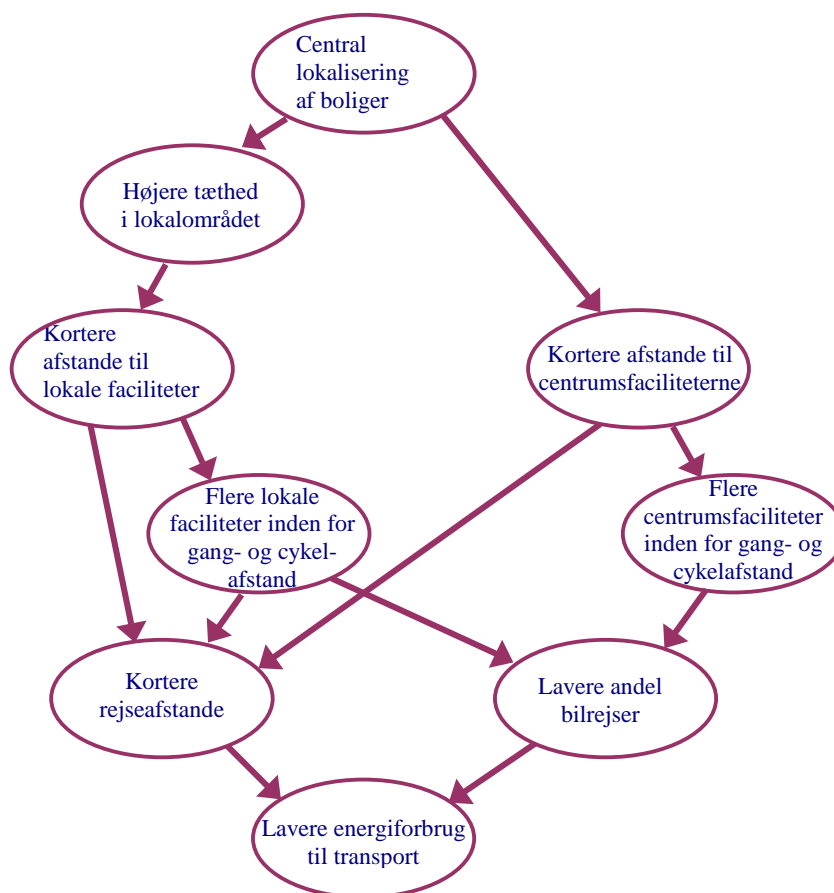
Central lokalisering af boliger

Højere tæthed i lokalområdet

Kortere afstande til lokale faciliteter

Kortere afstande til centrumsfaciliteterne

Flere lokale faciliteter inden for gang- og cykelafstand

Flere centrumsfaciliteter inden for gang- og cykelafstand

Kortere rejseafstande

Lavere andel bilrejser

Lavere energiforbrug til transport